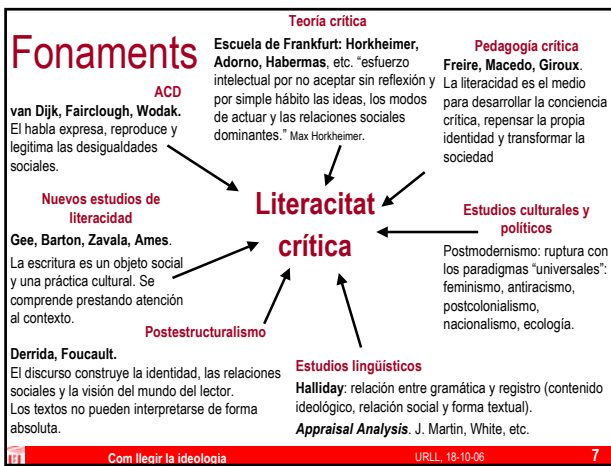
Fonaments

Teoría crítica

Escuela de Frankfurt: Horkheimer, Adorno, Habermas, etc. "esfuerzo intelectual por no aceptar sin reflexión y por simple hábito las ideas, los modos de actuar y las relaciones sociales dominantes." Max Horkheimer.

Pedagogía crítica

Freire, Macedo, Giroux. La literacidad es el medio para desarrollar la conciencia crítica, repensar la propia identidad y transformar la sociedad

ACD

van Dijk, Fairclough, Wodak. El habla expresa, reproduce y legitima las desigualdades sociales.

Literacitat crítica

Nuevos estudios de literacidad

Gee, Barton, Zavala, Ames. La escritura es un objeto social y una práctica cultural. Se comprende prestando atención al contexto.

Estudios culturales y políticos

Postmodernismo: ruptura con los paradigmas "universales": feminismo, antiracismo, postcolonialismo, nacionalismo, ecología.

Postestructuralismo

Derrida, Foucault. El discurso construye la identidad, las relaciones sociales y la visión del mundo del lector. Los textos no pueden interpretarse de forma absoluta.

Estudios lingüísticos

Halliday: relación entre gramática y registro (contenido ideológico, relación social y forma textual).

Appraisal Analysis. J. Martin, White, etc.

Com llegir la ideologia

URLL, 18-10-06

7